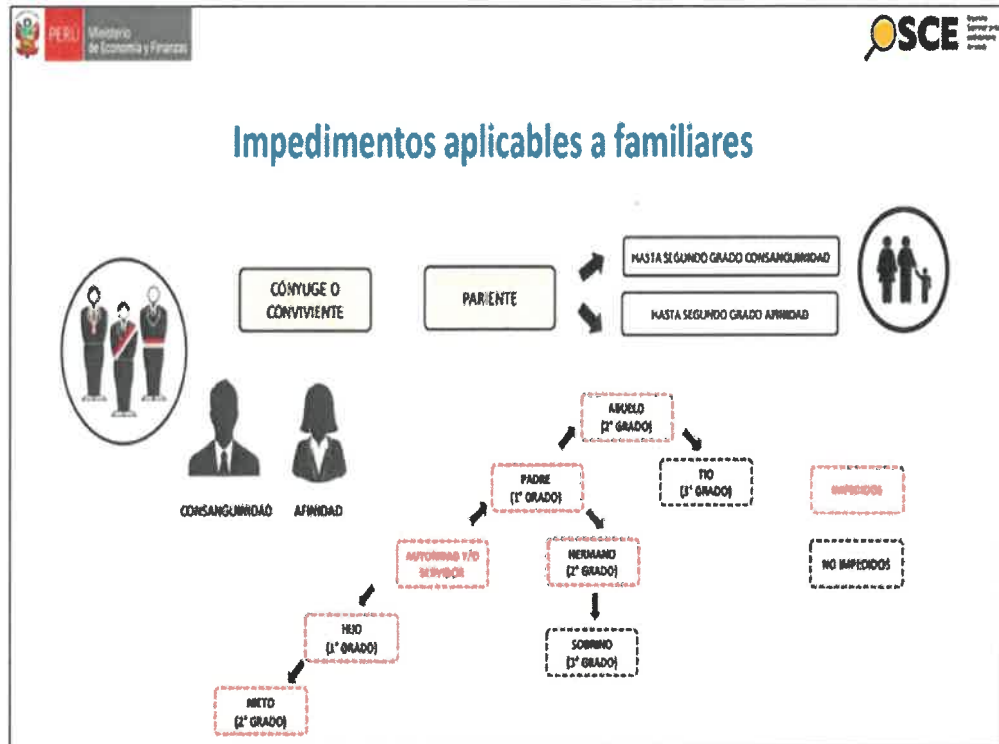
PERÚ Ministerio de Economía y Finanzas

OSCE

Impedimentos aplicables a familiares

CÓNYUGE O CONVIVIENTE

PARIENTE

HASTA SEGUNDO GRADO CONSANGUINIDAD

HASTA SEGUNDO GRADO AFINIDAD

CONSANGUINIDAD

AFINIDAD

ABUELO (2° GRADO)

PADRE (1° GRADO)

TIO (3° GRADO)

IMPEDIDOS

AUTORIDAD Y/O SERVIDOR

HERMANO (2° GRADO)

NO IMPEDIDOS

HIJO (1° GRADO)

SOBRINO (3° GRADO)

NIETO (2° GRADO)